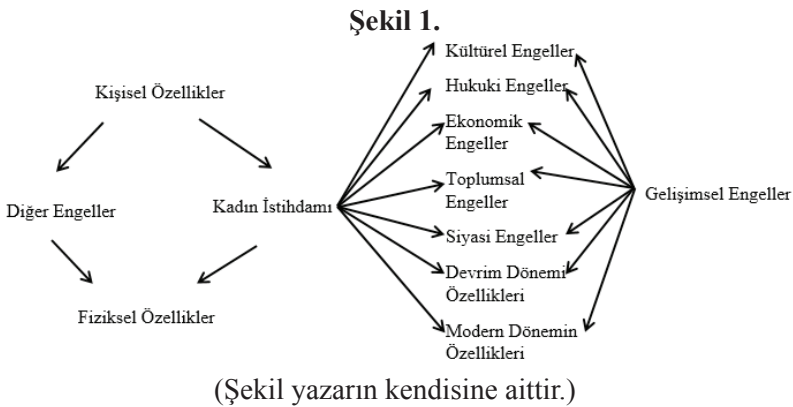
Şekil 1.

Kişisel Özellikler

Diğer Engeller

Kadın İstihdamı

Fiziksel Özellikler

Kültürel Engeller

Hukuki Engeller

Ekonomik Engeller

Toplumsal Engeller

Siyasi Engeller

Devrim Dönemi Özellikleri

Modern Dönemin Özellikleri

Gelişimsel Engeller

(Şekil yazarın kendisine aittir.)